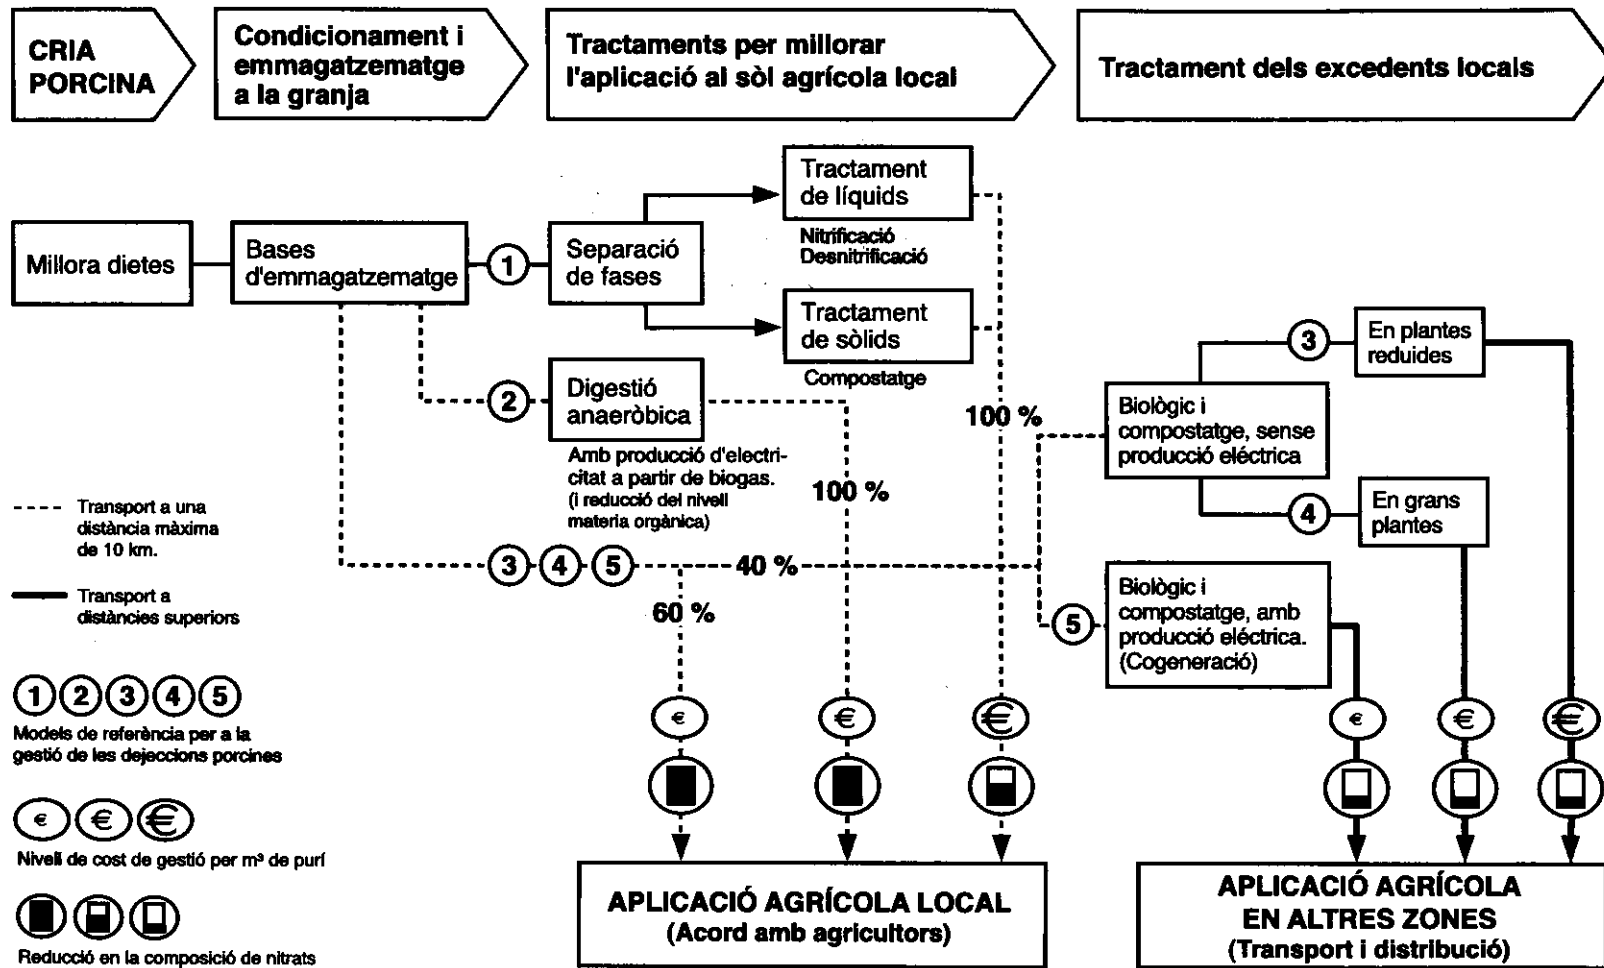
CRIA PORCINA

Condicionament i emmagatzematge a la granja

Tractaments per millorar l'aplicació al sòl agrícola local

Tractament dels excedents locals

Millora dietes

Bases d'emmagatzematge

1

Separació de fases

Tractament de líquids

Nitrificació
Desnitrificació

Tractament de sòlids

Compostatge

2

Digestió anaeròbica

Amb producció d'electricitat a partir de biogas. (i reducció del nivell materia orgànica)

100 %

100 %

3

En plantes reduides

Biològic i compostatge, sense producció eléctrica

4

En grans plantes

3 4 5 40 %

60 %

5

Biològic i compostatge, amb producció eléctrica. (Cogeneració)

Transport a una distància màxima de 10 km.

Transport a distàncies superiors

1 2 3 4 5

Models de referència per a la gestió de les dejeccions porcines

€ € €

Nivell de cost de gestió per m³ de purí

Reducció en la composició de nitrats

€ € € € € €

APLICACIÓ AGRÍCOLA LOCAL
(Acord amb agricultors)

APLICACIÓ AGRÍCOLA EN ALTRES ZONES
(Transport i distribució)